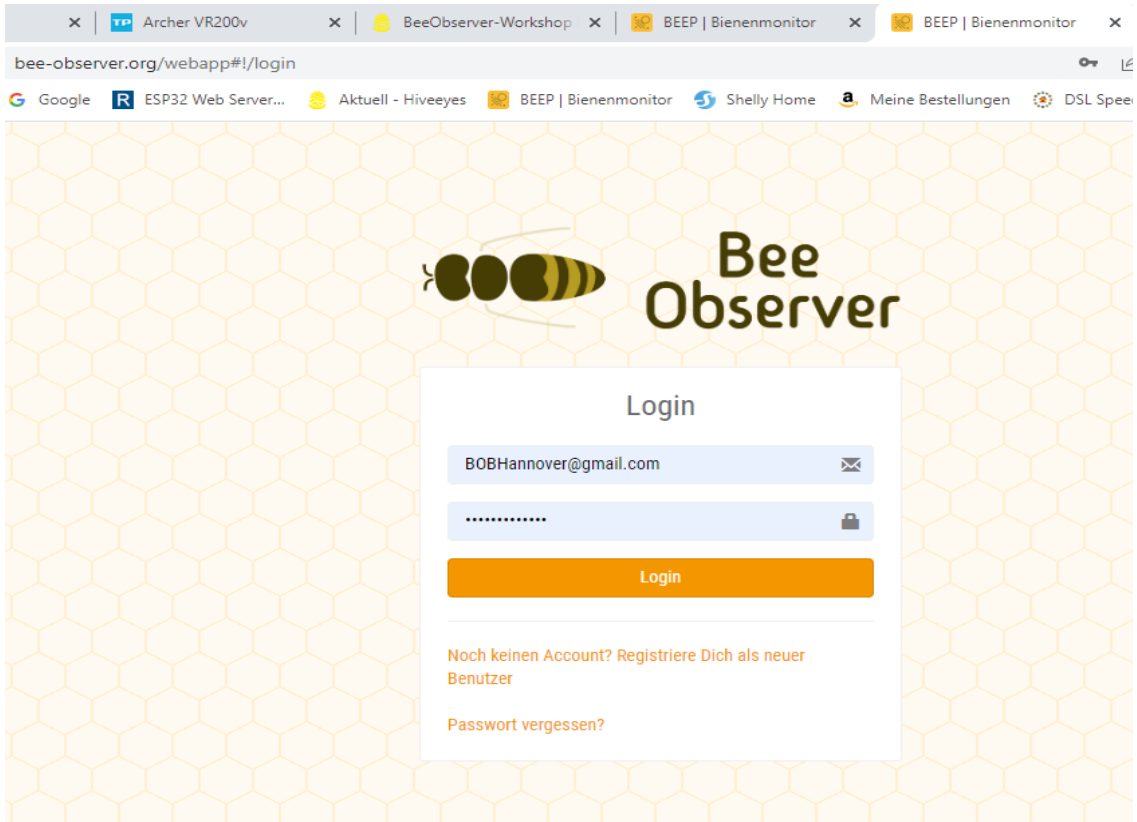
Archer VR200v
BeeObserver-Workshop
BEEP | Bienenmonitor
BEEP | Bienenmonitor

bee-observer.org/webapp#!/login

Google
ESP32 Web Server...
Aktuell - Hiveeyes
BEEP | Bienenmonitor
Shelly Home
Meine Bestellungen
DSL Spee

Bee Observer

Login

BOBHannover@gmail.com

•••••••••••••

Login

Noch keinen Account? Registriere Dich als neuer Benutzer

Passwort vergessen?